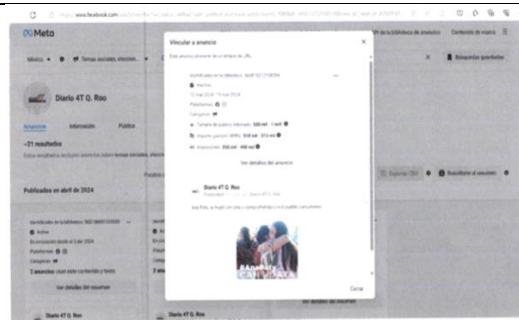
www.facebook.com

Meta

México

Temas sociales, eleccion...

Diario 4T Q. Roo

Anuncios

Información

Público

~21 resultados

Publicados en abril de 2024

Identificador en la biblioteca: 3683461131699

Activo

En circulación desde el 3 abr 2024

Plataformas

Categorías

2 anuncios usan este contenido y texto

Ver detalles del resumen

Diario 4T Q. Roo

Vincular a anuncio

Este anuncio proviene de un vínculo de URL

Identificador en la biblioteca: 368716171739734

Inactivo

13 mar 2024 - 11 mar 2024

Plataformas

Categorías

Tamaño de público estimado: 500 mil - 1 mill.

Importe gastado (MXN): \$10 mil - \$15 mil

Impresiones: 300 mil - 400 mil

Ver detalles del anuncio

Diario 4T Q. Roo

Publicidad

Cerrar

Exportar CSV

Resultados de la búsqueda

Biblioteca de anuncios

Contenido de marca